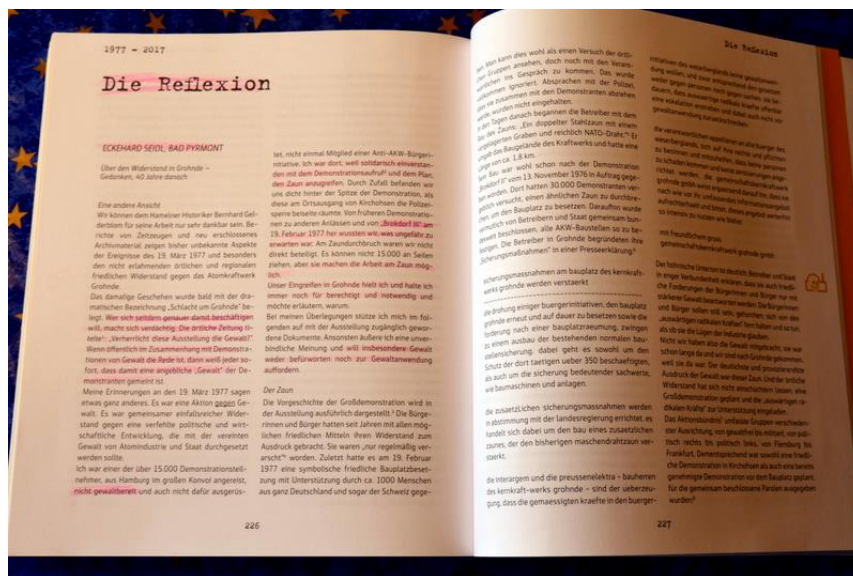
1977 – 2017

Die Reflexion

ECKEHARD SEIDL, BAD PYRMONT

Über den Widerstand in Grohnde – Gedanken, 40 Jahre danach

Eine andere Ansicht
Wir können dem Hamelner Historiker Bernhard Gelderblom für seine Arbeit nur sehr dankbar sein. Berichte von Zeitzeugen und neu erschlossenes Archivmaterial zeigen bisher unbekannte Aspekte der Ereignisse des 19. März 1977 und besonders den nicht erlahmenden örtlichen und regionalen friedlichen Widerstand gegen das Atomkraftwerk Grohnde.
Das damalige Geschehen wurde bald mit der dramatischen Bezeichnung „Schlacht um Grohnde" belegt. Wer sich seitdem genauer damit beschäftigen will, macht sich verdächtig. Die örtliche Zeitung titelte: „Verherrlicht diese Ausstellung die Gewalt?" Wenn öffentlich im Zusammenhang mit Demonstrationen von Gewalt die Rede ist, dann weiß jeder sofort, dass damit eine angebliche „Gewalt" der Demonstranten gemeint ist.
Meine Erinnerungen an den 19. März 1977 sagen etwas ganz anderes. Es war eine Aktion gegen Gewalt. Es war gemeinsamer einfallsreicher Widerstand gegen eine verfehlte politische und wirtschaftliche Entwicklung, die mit der vereinten Gewalt von Atomindustrie und Staat durchgesetzt werden sollte.
Ich war einer der über 15.000 Demonstrationsteilnehmer, aus Hamburg im großen Konvoi angereist, nicht gewaltbereit und auch nicht dafür ausgerüs-

tet, nicht einmal Mitglied einer Anti-AKW-Bürgerinitiative. Ich war dort, weil solidarisch einverstanden mit dem Demonstrationsaufruf und dem Plan, den Zaun anzugreifen. Durch Zufall befanden wir uns dicht hinter der Spitze der Demonstration, als diese am Ortsausgang von Kirchohsen die Polizeisperre beiseite räumte. Von früheren Demonstrationen zu anderen Anlässen und von „Brokdorf III" am 19. Februar 1977 her wussten wir, was ungefähr zu erwarten war. Am Zaundurchbruch waren wir nicht direkt beteiligt. Es konnten nicht 15.000 an Seilen ziehen, aber sie machen die Arbeit am Zaun möglich.
Unser Eingreifen in Grohnde hielt ich und halte ich immer noch für berechtigt und notwendig und möchte erläutern, warum.
Bei meinen Überlegungen stütze ich mich im folgenden auf mit der Ausstellung zugänglich gewordene Dokumente. Ansonsten äußere ich eine unverbindliche Meinung und will insbesondere Gewalt weder befürworten noch zur Gewaltanwendung auffordern.

Der Zaun
Die Vorgeschichte der Großdemonstration wird in der Ausstellung ausführlich dargestellt.¹ Die Bürgerinnen und Bürger hatten seit Jahren mit allen möglichen friedlichen Mitteln ihren Widerstand zum Ausdruck gebracht. Sie waren „nur regelmäßig verarscht"² worden. Zuletzt hatte es am 19. Februar 1977 eine symbolische friedliche Bauplatzbesetzung mit Unterstützung durch ca. 1000 Menschen aus ganz Deutschland und sogar der Schweiz gege-

226

ben. Man kann dies wohl als einen Versuch der örtlichen Gruppen ansehen, doch noch mit den Verantwortlichen ins Gespräch zu kommen. Das wurde weiter ignoriert. Absprachen mit der Polizei, die Aktion zusammen mit den Demonstranten abzubrechen, wurden nicht eingehalten.
In den Tagen danach begannen die Betreiber mit dem Bau des Zauns: „Ein doppelter Stahlzaun mit einem dazwischen liegenden Graben und reichlich NATO-Draht."³ Er umgab das Baugelände des Kraftwerks und hatte eine Länge von ca. 1,8 km.
Der Bau war wohl schon nach der Demonstration „Brokdorf II" vom 13. November 1976 in Auftrag gegeben worden. Dort hatten 30.000 Demonstranten vergeblich versucht, einen ähnlichen Zaun zu durchbrechen, um den Bauplatz zu besetzen. Daraufhin wurde vermutlich von Betreibern und Staat gemeinsam beschlossen, alle AKW-Baustellen so zu befestigen. Die Betreiber in Grohnde begründeten ihre „Sicherungsmaßnahmen" in einer Presseerklärung⁴:

sicherungsmassnahmen am bauplatz des kernkraftwerks grohnde werden verstaerkt

die drohung einiger buergerinitiativen, den bauplatz grohnde erneut und auf dauer zu besetzen sowie die forderung nach einer bauplatzraeumung, zwingen zu einem ausbau der bestehenden normalen baustellensicherung, dabei geht es sowohl um den schutz der dort taetigen ueber 350 beschaeftigten, als auch um die sicherung bedeutender sachwerte, wie baumaschinen und anlagen.

die zusaetzlichen sicherungsmassnahmen werden in abstimmung mit der landesregierung errichtet. es handelt sich dabei um den bau eines zusaetzlichen zaunes, der den bisherigen maschendrahtzaun verstaerkt.

die interargem und die preussenelektra – bauherren des kernkraft-werks grohnde – sind der ueberzeugung, dass die gemaessigten kraefte in den buerger-

Die Reflexion

initiativen das weserbergland keine gewalttaetigkeiten wollen, und eine ausufernde gewaltanwendung bei einer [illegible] befuerchten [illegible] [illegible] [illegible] eine eskalation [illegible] gewaltanwendung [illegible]

die verantwortlichen appellieren an alle buerger des weserberglands, sich auf ihre rechte und pflichten zu besinnen und mitzuhelfen, dass keine personen zu schaden kommen und keine zerstoerungen angerichtet werden. die sicherung des kernkraftwerks grohnde greift weder in die persoenliche freiheit noch die des einzelnen ein. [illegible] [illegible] so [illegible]

mit freundlichem gruss
gemeinschaftskernkraftwerk grohnde gmbh

Der historische Unterton ist deutlich. Betreiber und Staat in enger Verbundenheit erklären, dass sie auch friedliche Forderungen der Bürgerinnen und Bürger nur mit stärkerer Gewalt beantworten werden. Die Bürgerinnen und Bürger sollen still sein, gehorchen, sich von den „auswärtigen radikalen Kräften" fern halten und so tun, als ob sie die Lügen der Industrie glauben.
Nicht wir haben also die Gewalt mitgebracht, sie war schon lange da und wir sind nach Grohnde gekommen, weil sie da war. Der deutlichste und provokanteste Ausdruck der Gewalt war dieser Zaun. Und der örtliche Widerstand hat sich nicht einschüchtern lassen. Eine Großdemonstration geplant und die „auswärtigen radikalen Kräfte" zur Unterstützung eingeladen.
Das Aktionsbündnis⁵ umfasste Gruppen verschiedener Ausrichtung, von gewaltfrei bis militant, von politisch rechts bis politisch links, von Flensburg bis Frankfurt. Demonstrationen war sowohl eine friedliche Demonstration in Kirchohsen als auch eine bereits genehmigte Demonstration vor dem Bauplatz geplant. Für die gemeinsam beschlossene Parolen ausgegeben wurden⁶

227